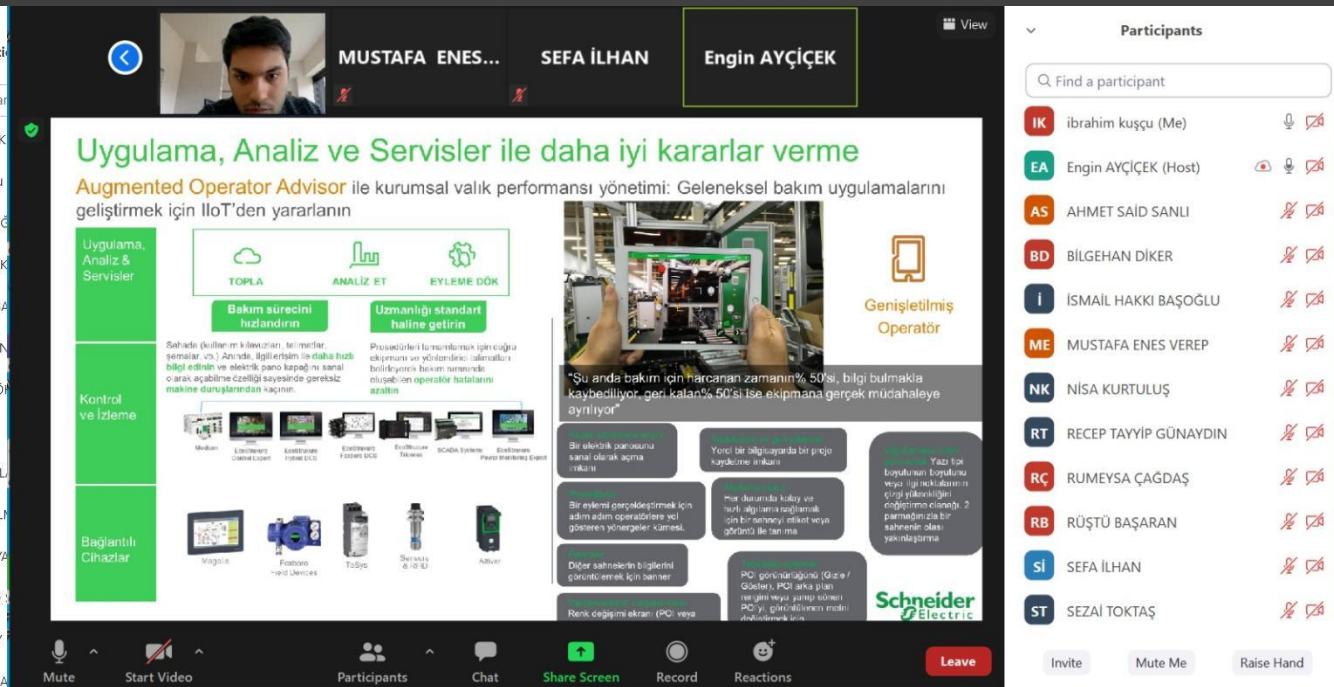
MUSTAFA ENES...
SEFA İLHAN
Engin AYÇİÇEK
View

Uygulama, Analiz ve Servisler ile daha iyi kararlar verme

Augmented Operator Advisor ile kurumsal valık performansı yönetimi: Geleneksel bakım uygulamalarını geliştirmek için IIoT'den yararlanın

Uygulama, Analiz & Servisler

TOPLA
ANALİZ ET
EYLEME DÖK

Bakım sürecini hızlandırın
Uzmanlığı standart haline getirin

Sahada (kullanım kılavuzları, talimatlar, şemalar, vs.) Anında, ilgili erişim ile daha hızlı bilgi edinin ve elektrik pano kapağını sanal olarak açabilme özelliği sayesinde gereksiz makine duruşlarından kaçının.

Prosedürleri tamamlamak için doğru ekipmanı ve yönlendirici talimatları belirleyerek bakım sırasında oluşabilen operatör hatalarını azaltın

Kontrol ve İzleme

Medium
EcoStruxure Control Expert
EcoStruxure Hybrid DCS
EcoStruxure Foxboro DCS
EcoStruxure Telemetry
SCADA Systems
EcoStruxure Power Monitoring Expert

Bağlantılı Cihazlar

Magelis
Foxboro Field Devices
TeSys
Sensors & RFID
Altivar

Genişletilmiş Operatör

"Şu anda bakım için harcanan zamanın% 50'si, bilgi bulmakla kaybediliyor, geri kalan% 50'si ise ekipmana gerçek müdahaleye ayrılıyor"

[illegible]
Bir elektrik panosunu sanal olarak açma imkanı

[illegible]
Yerel bir bilgisayarda bir proje kaydetme imkanı

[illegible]
Yazı tipi boyutunun boyutunu veya ilgi noktalarının çizgi yüksekliğini değiştirme olanağı. 2 parmağınızla bir sahnenin olası yakınlaştırma

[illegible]
Bir eylemi gerçekleştirmek için adım adım operatörlere yol gösteren yönergeler kümesi.

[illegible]
Her durumda kolay ve hızlı algılama sağlamak için bir sahneyi etiket veya görüntü ile tanıma

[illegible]
Diğer sahnelerin bilgilerini görüntülemek için banner

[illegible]
POI görünürlüğünü (Gizle / Göster), POI arka plan rengini veya pump sönen POI'yi, görüntülenen metni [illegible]

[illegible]
Renk değişimi ekranı (POI veya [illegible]

Schneider Electric

Participants
Find a participant
IK ibrahim kuşçu (Me)
EA Engin AYÇİÇEK (Host)
AS AHMET SAİD SANLI
BD BİLGEHAN DİKER
İ İSMAİL HAKKI BAŞOĞLU
ME MUSTAFA ENES VEREP
NK NİSA KURTULUŞ
RT RECEP TAYYİP GÜNAYDIN
RÇ RUMEYSA ÇAĞDAŞ
RB RÜŞTÜ BAŞARAN
Sİ SEFA İLHAN
ST SEZAİ TOKTAŞ

Invite
Mute Me
Raise Hand

Mute
Start Video
Participants
Chat
Share Screen
Record
Reactions
Leave